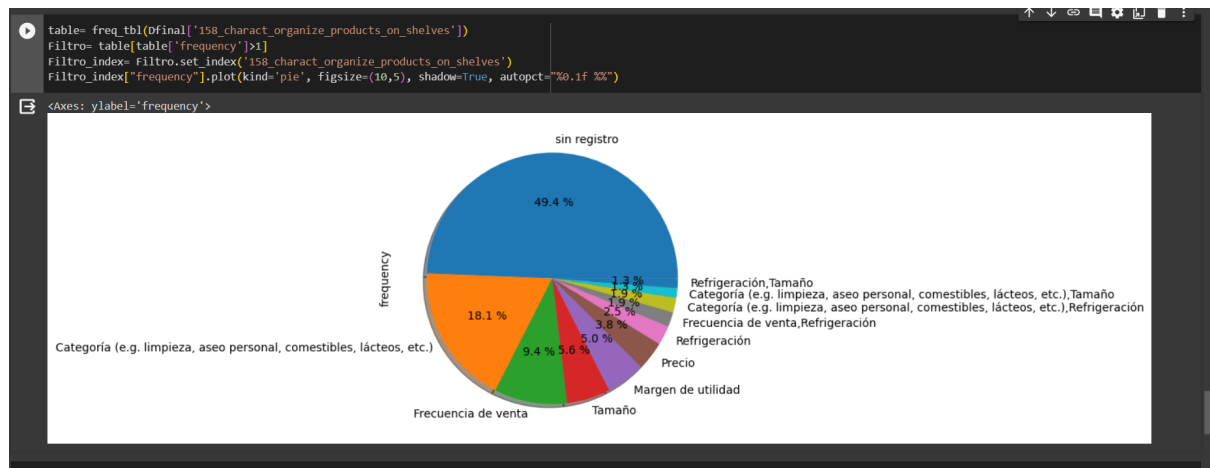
table= freq_tbl(Dfinal['158_charact_organize_products_on_shelves'])
Filtro= table[table['frequency']>1]
Filtro_index= Filtro.set_index('158_charact_organize_products_on_shelves')
Filtro_index["frequency"].plot(kind='pie', figsize=(10,5), shadow=True, autopct="%0.1f %%")

<Axes: ylabel='frequency'>

sin registro
49.4 %
frequency
18.1 %
9.4 %
5.6 %
5.0 %
3.8 %
2.5 %
1.9 %
1.9 %
1.3 %
1.3 %
Refrigeración,Tamaño
Categoría (e.g. limpieza, aseo personal, comestibles, lácteos, etc.),Tamaño
Categoría (e.g. limpieza, aseo personal, comestibles, lácteos, etc.),Refrigeración
Frecuencia de venta,Refrigeración
Refrigeración
Precio
Margen de utilidad
Tamaño
Frecuencia de venta
Categoría (e.g. limpieza, aseo personal, comestibles, lácteos, etc.)